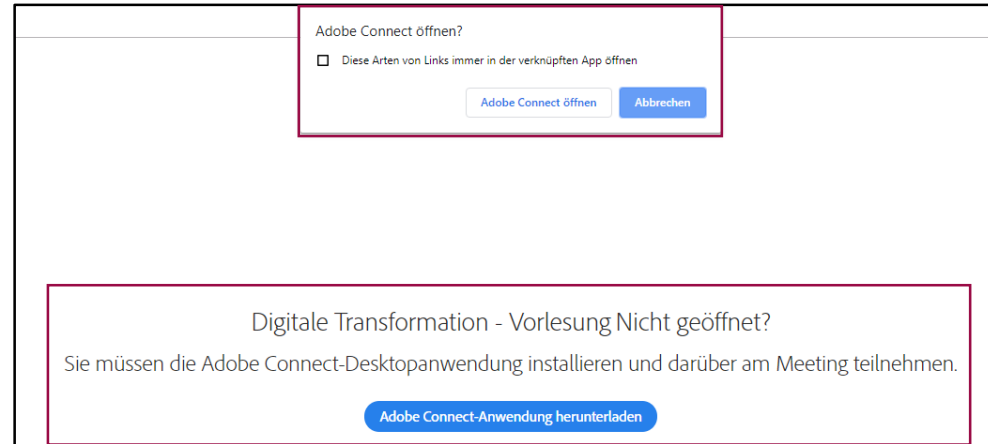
Adobe Connect öffnen?

Diese Arten von Links immer in der verknüpften App öffnen

Adobe Connect öffnen

Abbrechen

Digitale Transformation - Vorlesung Nicht geöffnet?

Sie müssen die Adobe Connect-Desktopanwendung installieren und darüber am Meeting teilnehmen.

Adobe Connect-Anwendung herunterladen